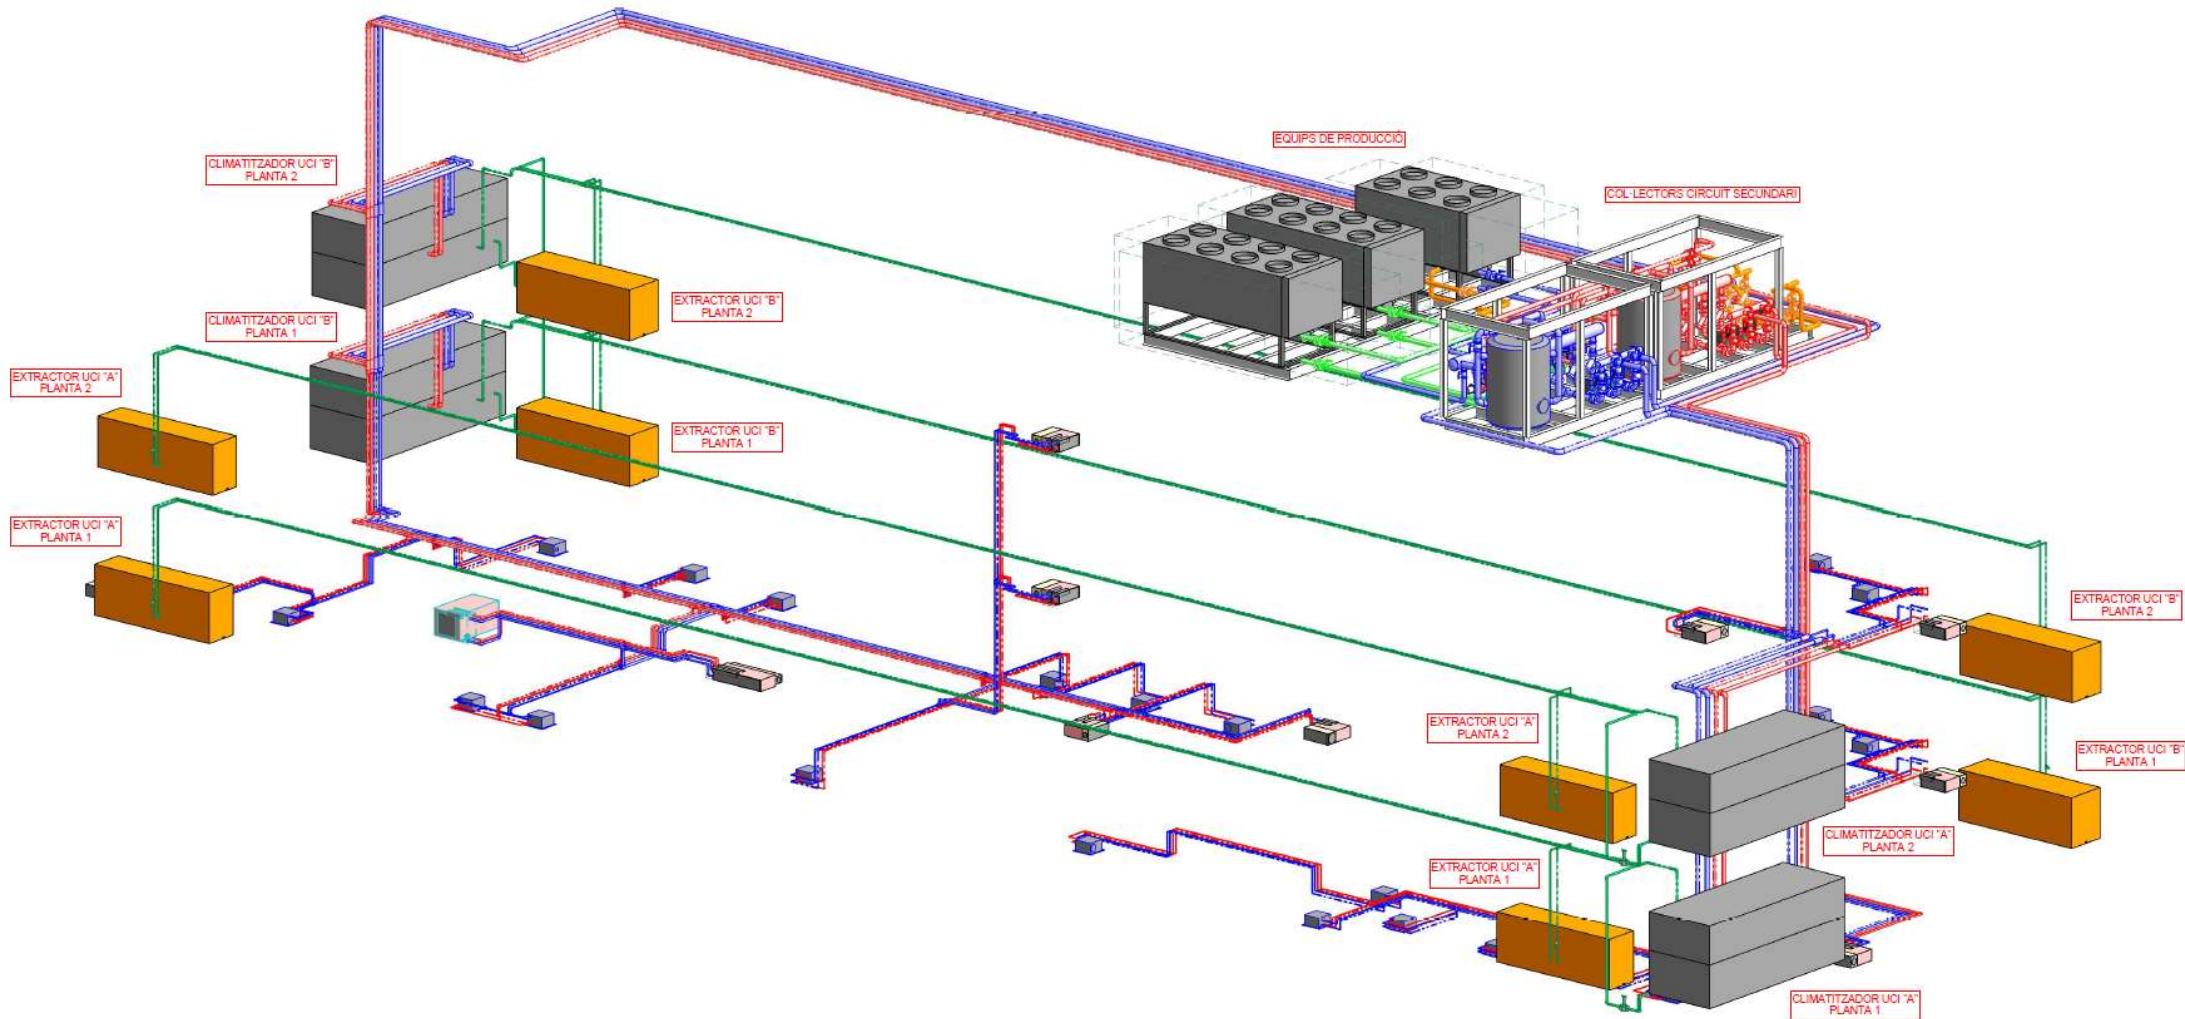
EQUIPS DE PRODUCCIÓ

COL·LECTORS CIRCUIT SECUNDARI

CLIMATITZADOR UCI "B" PLANTA 2

CLIMATITZADOR UCI "B" PLANTA 1

EXTRACTOR UCI "B" PLANTA 2

EXTRACTOR UCI "B" PLANTA 1

EXTRACTOR UCI "A" PLANTA 2

EXTRACTOR UCI "A" PLANTA 1

EXTRACTOR UCI "B" PLANTA 2

EXTRACTOR UCI "B" PLANTA 1

EXTRACTOR UCI "A" PLANTA 2

CLIMATITZADOR UCI "A" PLANTA 2

EXTRACTOR UCI "A" PLANTA 1

CLIMATITZADOR UCI "A" PLANTA 1